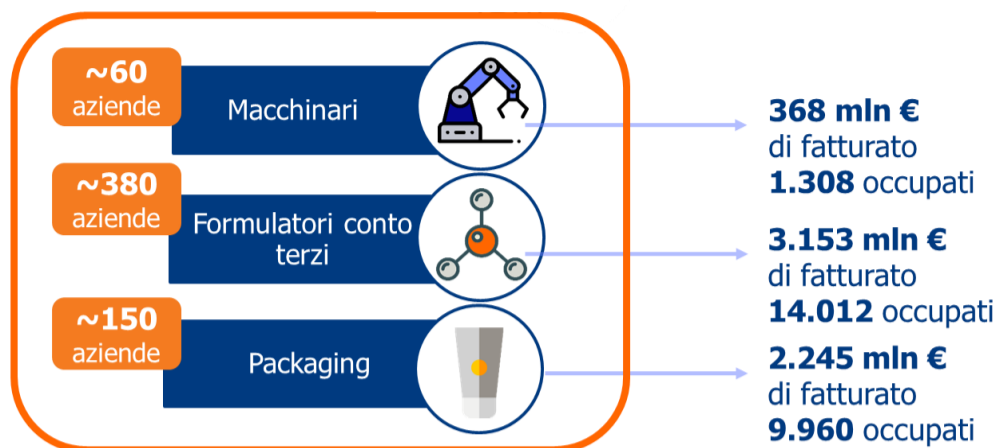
~60 aziende

Macchinari

368 mln €
di fatturato
1.308 occupati

~380 aziende

Formulatori conto terzi

3.153 mln €
di fatturato
14.012 occupati

~150 aziende

Packaging

2.245 mln €
di fatturato
9.960 occupati